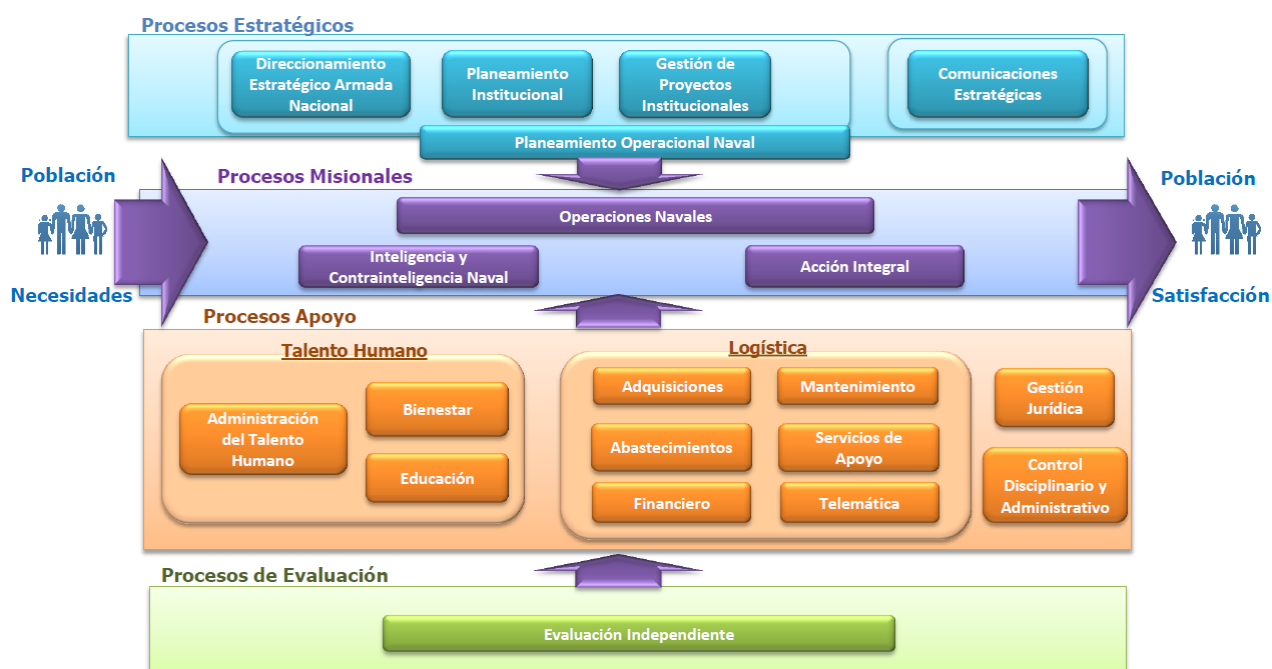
Procesos Estratégicos

Direccionamiento Estratégico Armada Nacional

Planeamiento Institucional

Gestión de Proyectos Institucionales

Comunicaciones Estratégicas

Planeamiento Operacional Naval

Población

Necesidades

Procesos Misionales

Operaciones Navales

Inteligencia y Contrainteligencia Naval

Acción Integral

Población

Satisfacción

Procesos Apoyo

Talento Humano

Administración del Talento Humano

Bienestar

Educación

Logística

Adquisiciones

Mantenimiento

Abastecimientos

Servicios de Apoyo

Financiero

Telemática

Gestión Jurídica

Control Disciplinario y Administrativo

Procesos de Evaluación

Evaluación Independiente